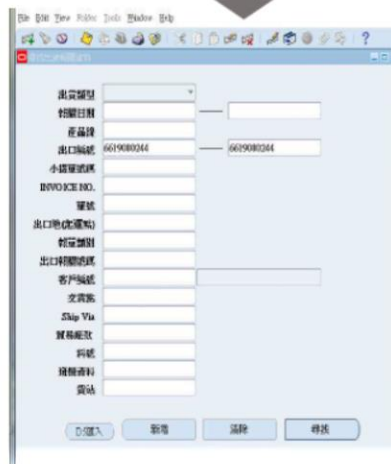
File Edit View Folder Tools Window Help

出貨類型
預計日期
產品線
出口編號 6619080244 — 6619080244
小提單號碼
INVOICE NO.
單號
出口地(起運站)
報關類別
出口詳細號碼
客戶編號
交貨地
Ship Via
貿易條款
料號
備註資料
貨站

D匯入 新增 清除 尋找